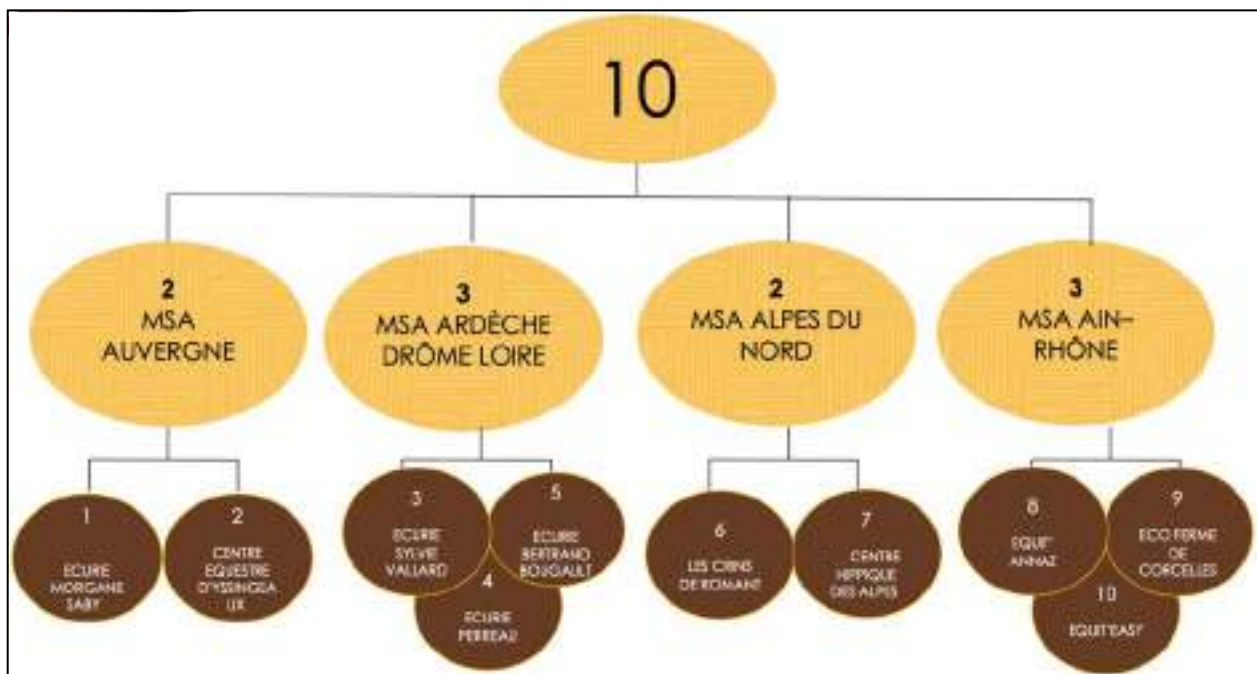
10

2
MSA AUVERGNE

3
MSA ARDÈCHE DRÔME LOIRE

2
MSA ALPES DU NORD

3
MSA AIN–RHÔNE

1
ECURIE MORGANE SABY

2
CENTRE EQUESTRE D'YSSINGEAUX

3
ECURIE SYLVIE VALLARD

5
ECURIE BERTRAND BOUGAULT

4
ECURIE PERREAU

6
LES CRINS DE ROMANT

7
CENTRE HIPPIQUE DES ALPES

8
EQUIT'ANNAZ

9
ECO FERME DE CORCELLES

10
EQUIT'EASY